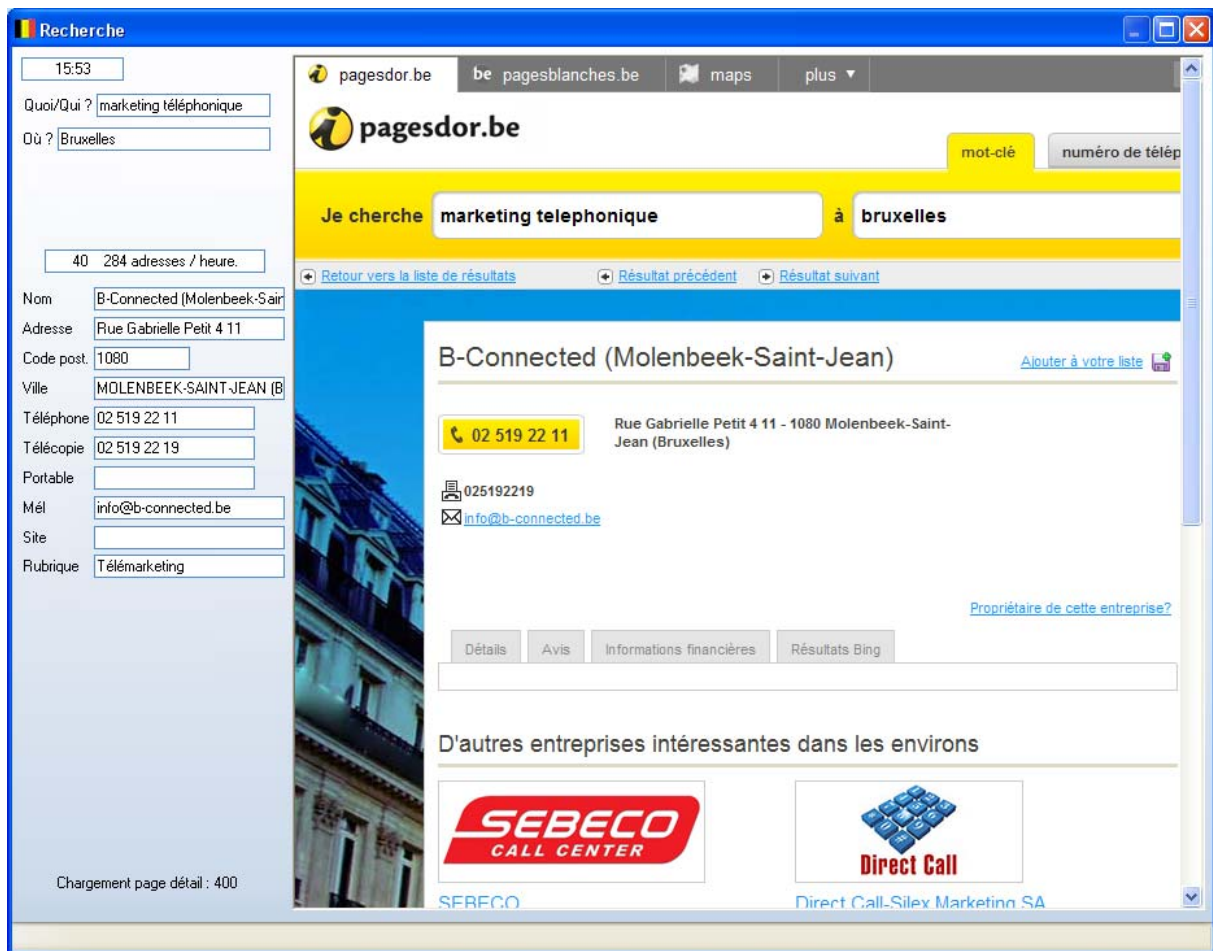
Recherche

15:53

Quoi/Qui ? marketing téléphonique

Où ? Bruxelles

40 284 adresses / heure.

| | |
|---|---|
| Nom | B-Connected (Molenbeek-Sair |
| Adresse | Rue Gabrielle Petit 4 11 |
| Code post. | 1080 |
| Ville | MOLENBEEK-SAINT-JEAN (B |
| Téléphone | 02 519 22 11 |
| Télécopie | 02 519 22 19 |
| Portable | |
| Mél | info@b-connected.be |
| Site | |
| Rubrique | Télémarketing |

Chargement page détail : 400

pagesdor.be   be pagesblanches.be   maps   plus ▼

pagesdor.be

mot-clé   numéro de télép

Je cherche marketing telephonique   à bruxelles

Retour vers la liste de résultats   Résultat précédent   Résultat suivant

B-Connected (Molenbeek-Saint-Jean)

Ajouter à votre liste

02 519 22 11

Rue Gabrielle Petit 4 11 - 1080 Molenbeek-Saint-Jean (Bruxelles)

025192219

info@b-connected.be

Propriétaire de cette entreprise?

Détails   Avis   Informations financières   Résultats Bing

D'autres entreprises intéressantes dans les environs

SEBECO CALL CENTER

Direct Call

SEBECO

Direct Call-Silex Marketing SA